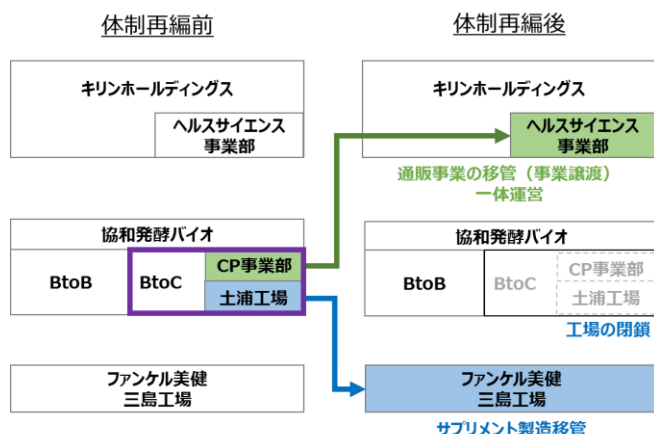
体制再編前

キリンホールディングス

ヘルスサイエンス事業部

協和発酵バイオ

BtoB

BtoC

CP事業部

土浦工場

ファンケル美健
三島工場

体制再編後

キリンホールディングス

ヘルスサイエンス事業部

通販事業の移管（事業譲渡）
一体運営

協和発酵バイオ

BtoB

BtoC

CP事業部

土浦工場

工場の閉鎖

ファンケル美健
三島工場

サプリメント製造移管